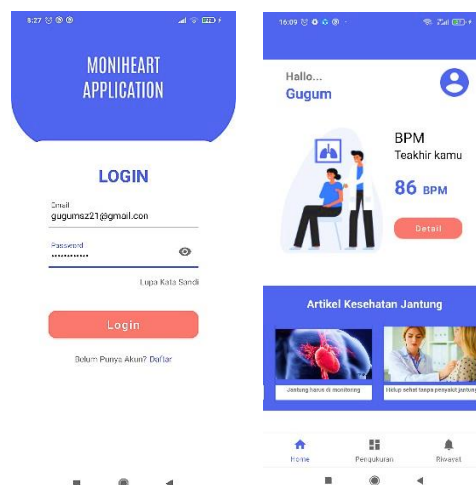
8:27

MONIHEART APPLICATION

LOGIN

Email
gugumsz21@gmail.con

Password
••••••••••••

Lupa Kata Sandi

Login

Belum Punya Akun? Daftar

16:09

Hallo...
Gugum

BPM
Teakhir kamu

86 BPM

Detail

Artikel Kesehatan Jantung

Jantung harus di monitoring

Hidup sehat tanpa penyakit jantung

Home

Pengukuran

Riwayat